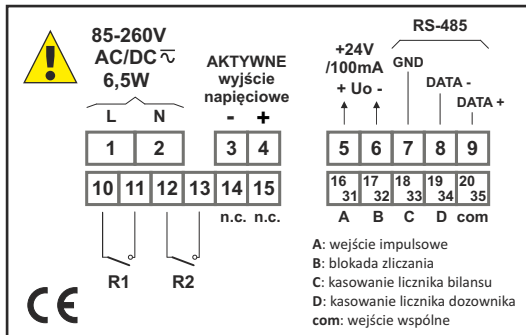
85-260V
AC/DC $\sim$
6,5W

L N

AKTYWNE
wyjście
napięciowe
- +

+24V
/100mA
+ Uo -

RS-485
GND
DATA -
DATA +

| 1 | 2 | 3 | 4 |
|---|---|---|---|

| 5 | 6 | 7 | 8 | 9 |
|---|---|---|---|---|

| 10 | 11 | 12 | 13 | 14 | 15 |
|---|---|---|---|---|---|

n.c. n.c.

| 16 31 | 17 32 | 18 33 | 19 34 | 20 35 |
|---|---|---|---|---|

A B C D com

R1 R2

A: wejście impulsowe
B: blokada zliczania
C: kasowanie licznika bilansu
D: kasowanie licznika dozownika
com: wejście wspólne

CE